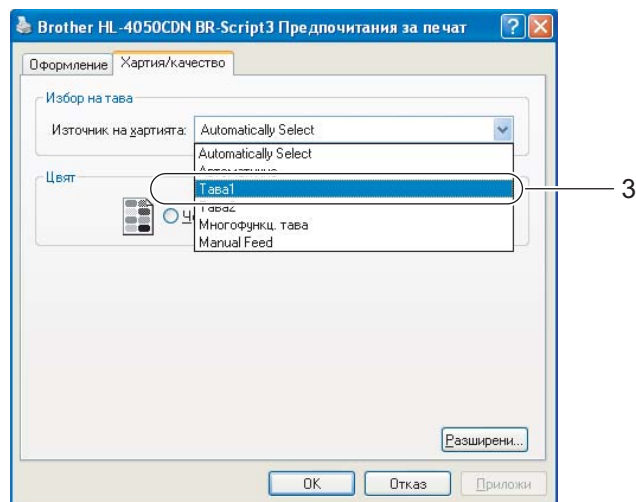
Brother HL-4050CDN BR-Script3 Предпочитания за печат

Оформление | Хартия/качество

Избор на тава

Източник на хартията: Automatically Select

Automatically Select
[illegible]
Тава1
Тава2
Многофункц. тава
Manual Feed

Цвят

Ч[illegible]

3

Разширени...

OK | Отказ | Приложи